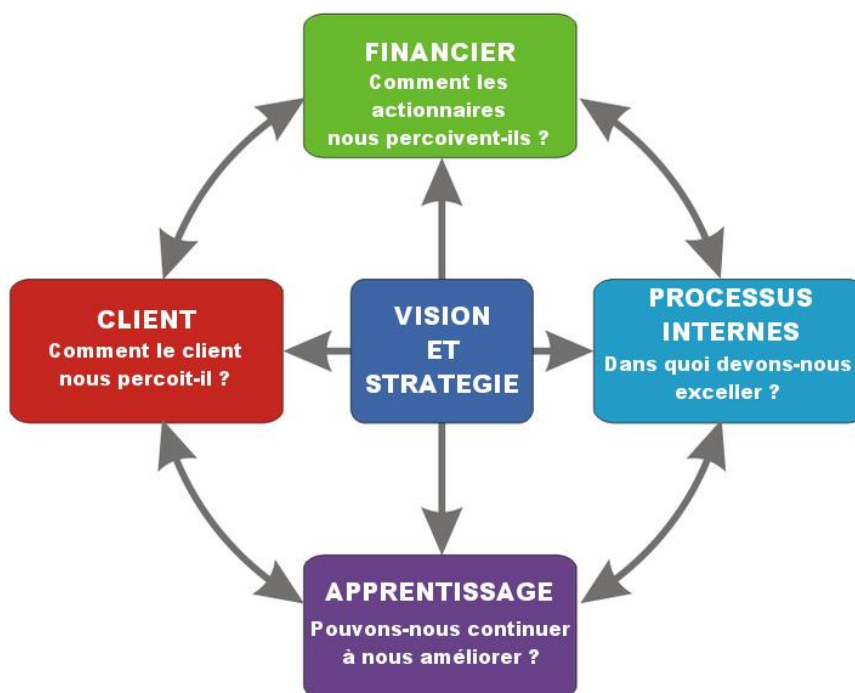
FINANCIER
Comment les actionnaires nous percoivent-ils ?

CLIENT
Comment le client nous percoit-il ?

VISION ET STRATEGIE

PROCESSUS INTERNES
Dans quoi devons-nous exceller ?

APPRENTISSAGE
Pouvons-nous continuer à nous améliorer ?